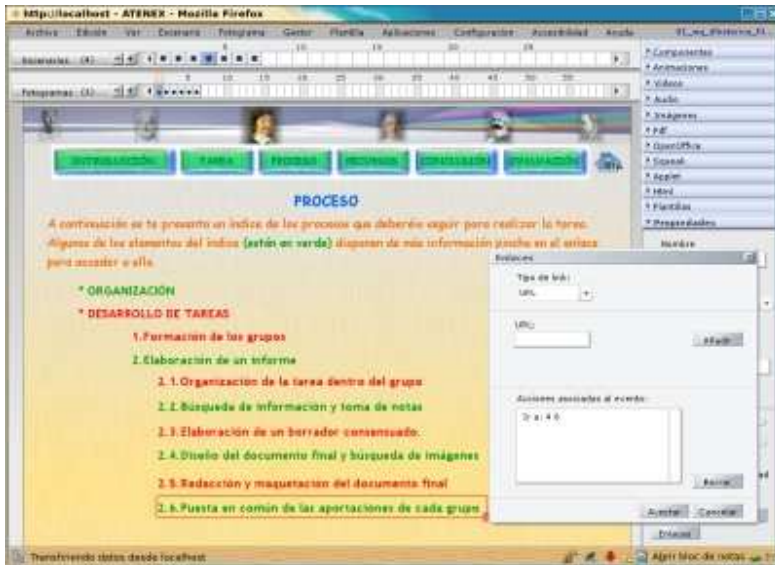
Http://localhost - ATENEX - Mozilla Firefox

Archivo Edición Ver Escenario Fotograma Gestor Plantilla Aplicaciones Configuración Accesibilidad Ayuda

Escenarios (4)

Fotogramas (1)

* Componentes
* Animaciones
* Videos
* Audio
* Imágenes
* Pdf
* OpenOffice
* Squeak
* Applet
* Html
* Plantillas
* Propiedades

Nombre

INTRODUCCIÓN TAREA PROCESO RECURSOS CONCLUSIÓN EVALUACIÓN

PROCESO

A continuación se te presenta un índice de los procesos que deberás seguir para realizar la tarea. Algunos de los elementos del índice (están en verde) disponen de más información pincha en el enlace para acceder a ello.

* ORGANIZACIÓN

* DESARROLLO DE TAREAS

1.Formación de los grupos

2.Elaboración de un informe

2.1.Organización de la tarea dentro del grupo

2.2.Búsqueda de información y toma de notas

2.3.Elaboración de un borrador consensuado.

2.4.Diseño del documento final y búsqueda de imágenes

2.5.Redacción y maquetación del documento final

2.6.Puesta en común de las aportaciones de cada grupo

Enlaces

Tipo de link:
URL

URL:

Añadir

Acciones asociadas al evento:
Ir a: 4 6

Borrar

Aceptar Cancelar

Enlaces

Transfiriendo datos desde localhost

Abrir bloc de notas